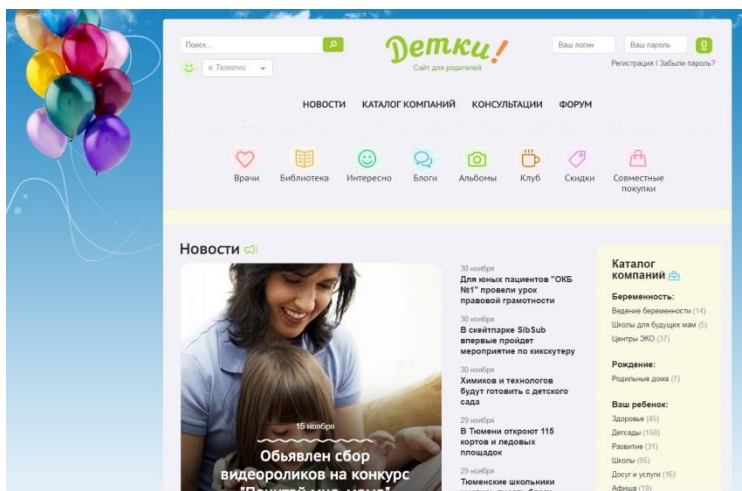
Поиск...

в Тюмени

Детки!
Сайт для родителей

Ваш логин
Ваш пароль
Регистрация | Забыли пароль?

НОВОСТИ КАТАЛОГ КОМПАНИЙ КОНСУЛЬТАЦИИ ФОРУМ

Врачи Библиотека Интересно Блоги Альбомы Клуб Скидки Совместные покупки

Новости

15 ноября
Объявлен сбор видеороликов на конкурс "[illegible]"

30 ноября
Для юных пациентов "ОКБ №1" провели урок правовой грамотности

30 ноября
В скейтпарке SibSub впервые пройдет мероприятие по киксутеру

30 ноября
Химиков и технологов будут готовить с детского сада

29 ноября
В Тюмени откроют 115 кортов и ледовых площадок

29 ноября
Тюменские школьники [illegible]

Каталог компаний

Беременность:
Ведение беременности (14)
Школы для будущих мам (5)
Центры ЭКО (37)

Рождение:
Родильные дома (7)

Ваш ребенок:
Здоровье (45)
Детсады (158)
Развитие (31)
Школы (86)
Досуг и услуги (16)
Афиша (19)